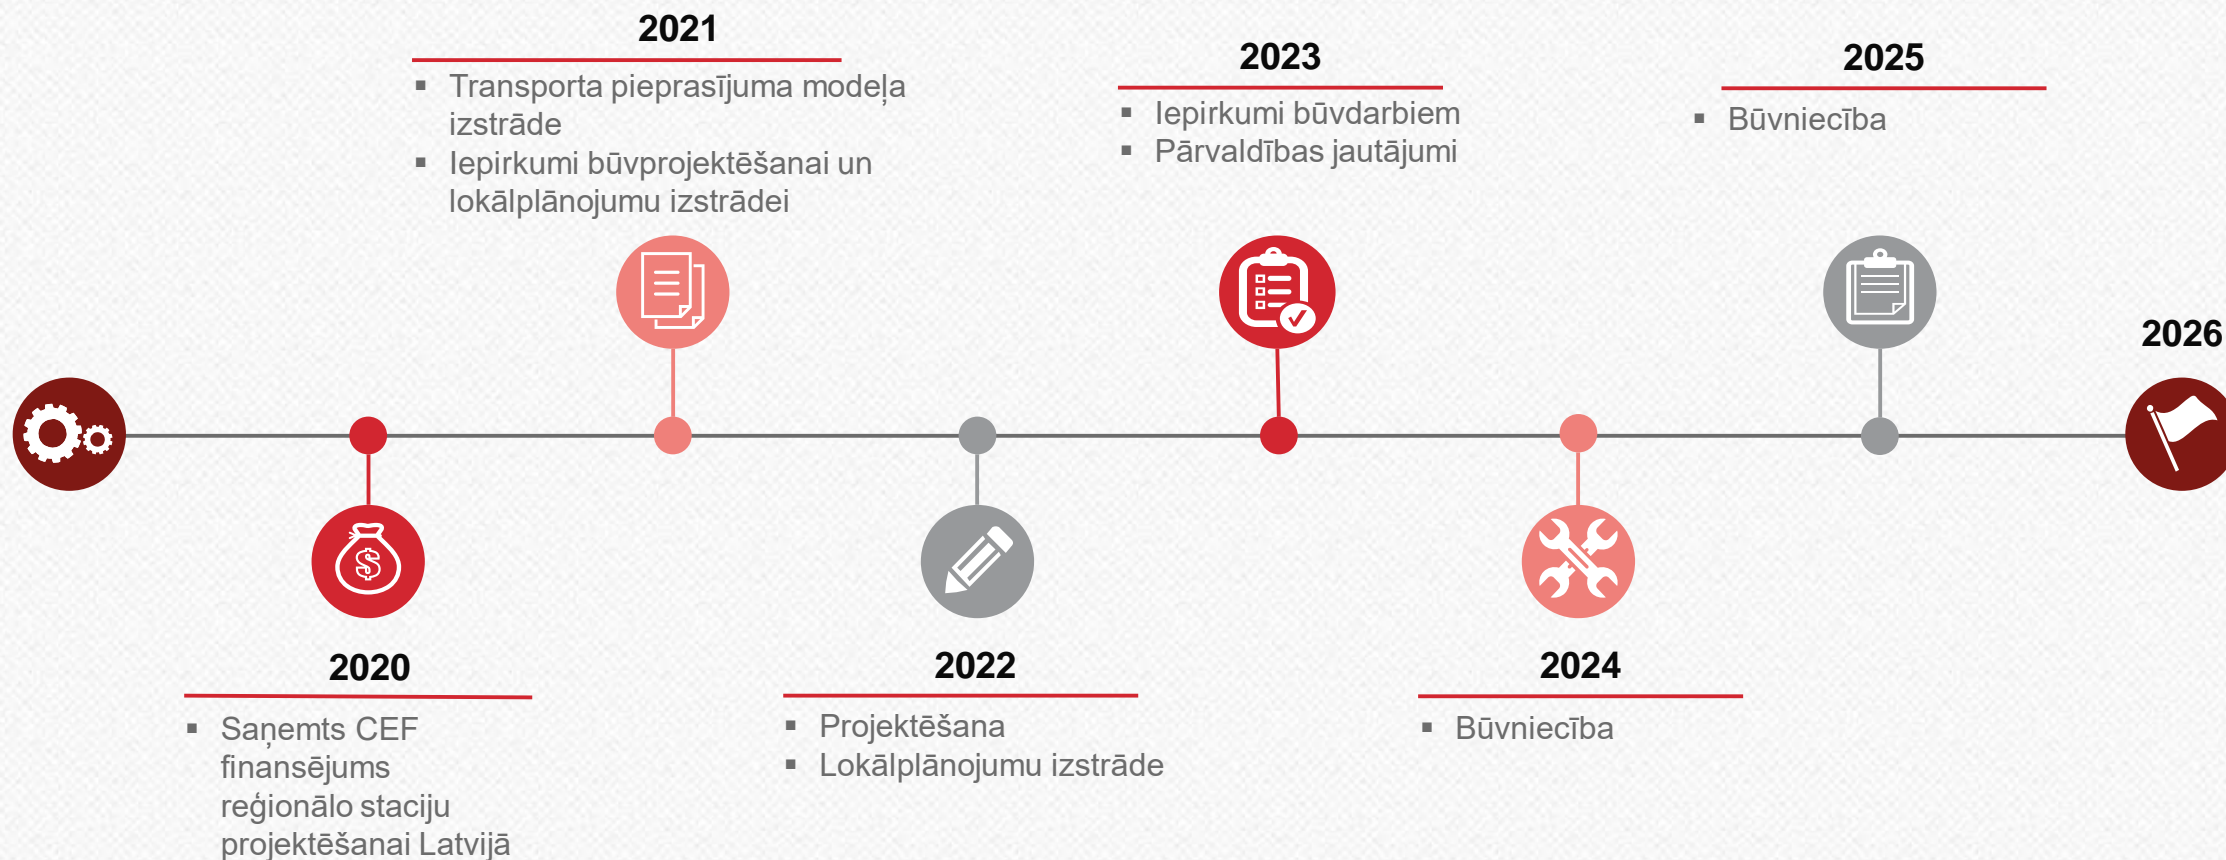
2021

▪ Transporta pieprasījuma modeļa izstrāde
▪ Iepirkumi būvprojektēšanai un lokālplānojumu izstrādei

2023

▪ Iepirkumi būvdarbiem
▪ Pārvaldības jautājumi

2025

▪ Būvniecība

2026

2020

▪ Saņemts CEF finansējums reģionālo staciju projektēšanai Latvijā

2022

▪ Projektēšana
▪ Lokālplānojumu izstrāde

2024

▪ Būvniecība